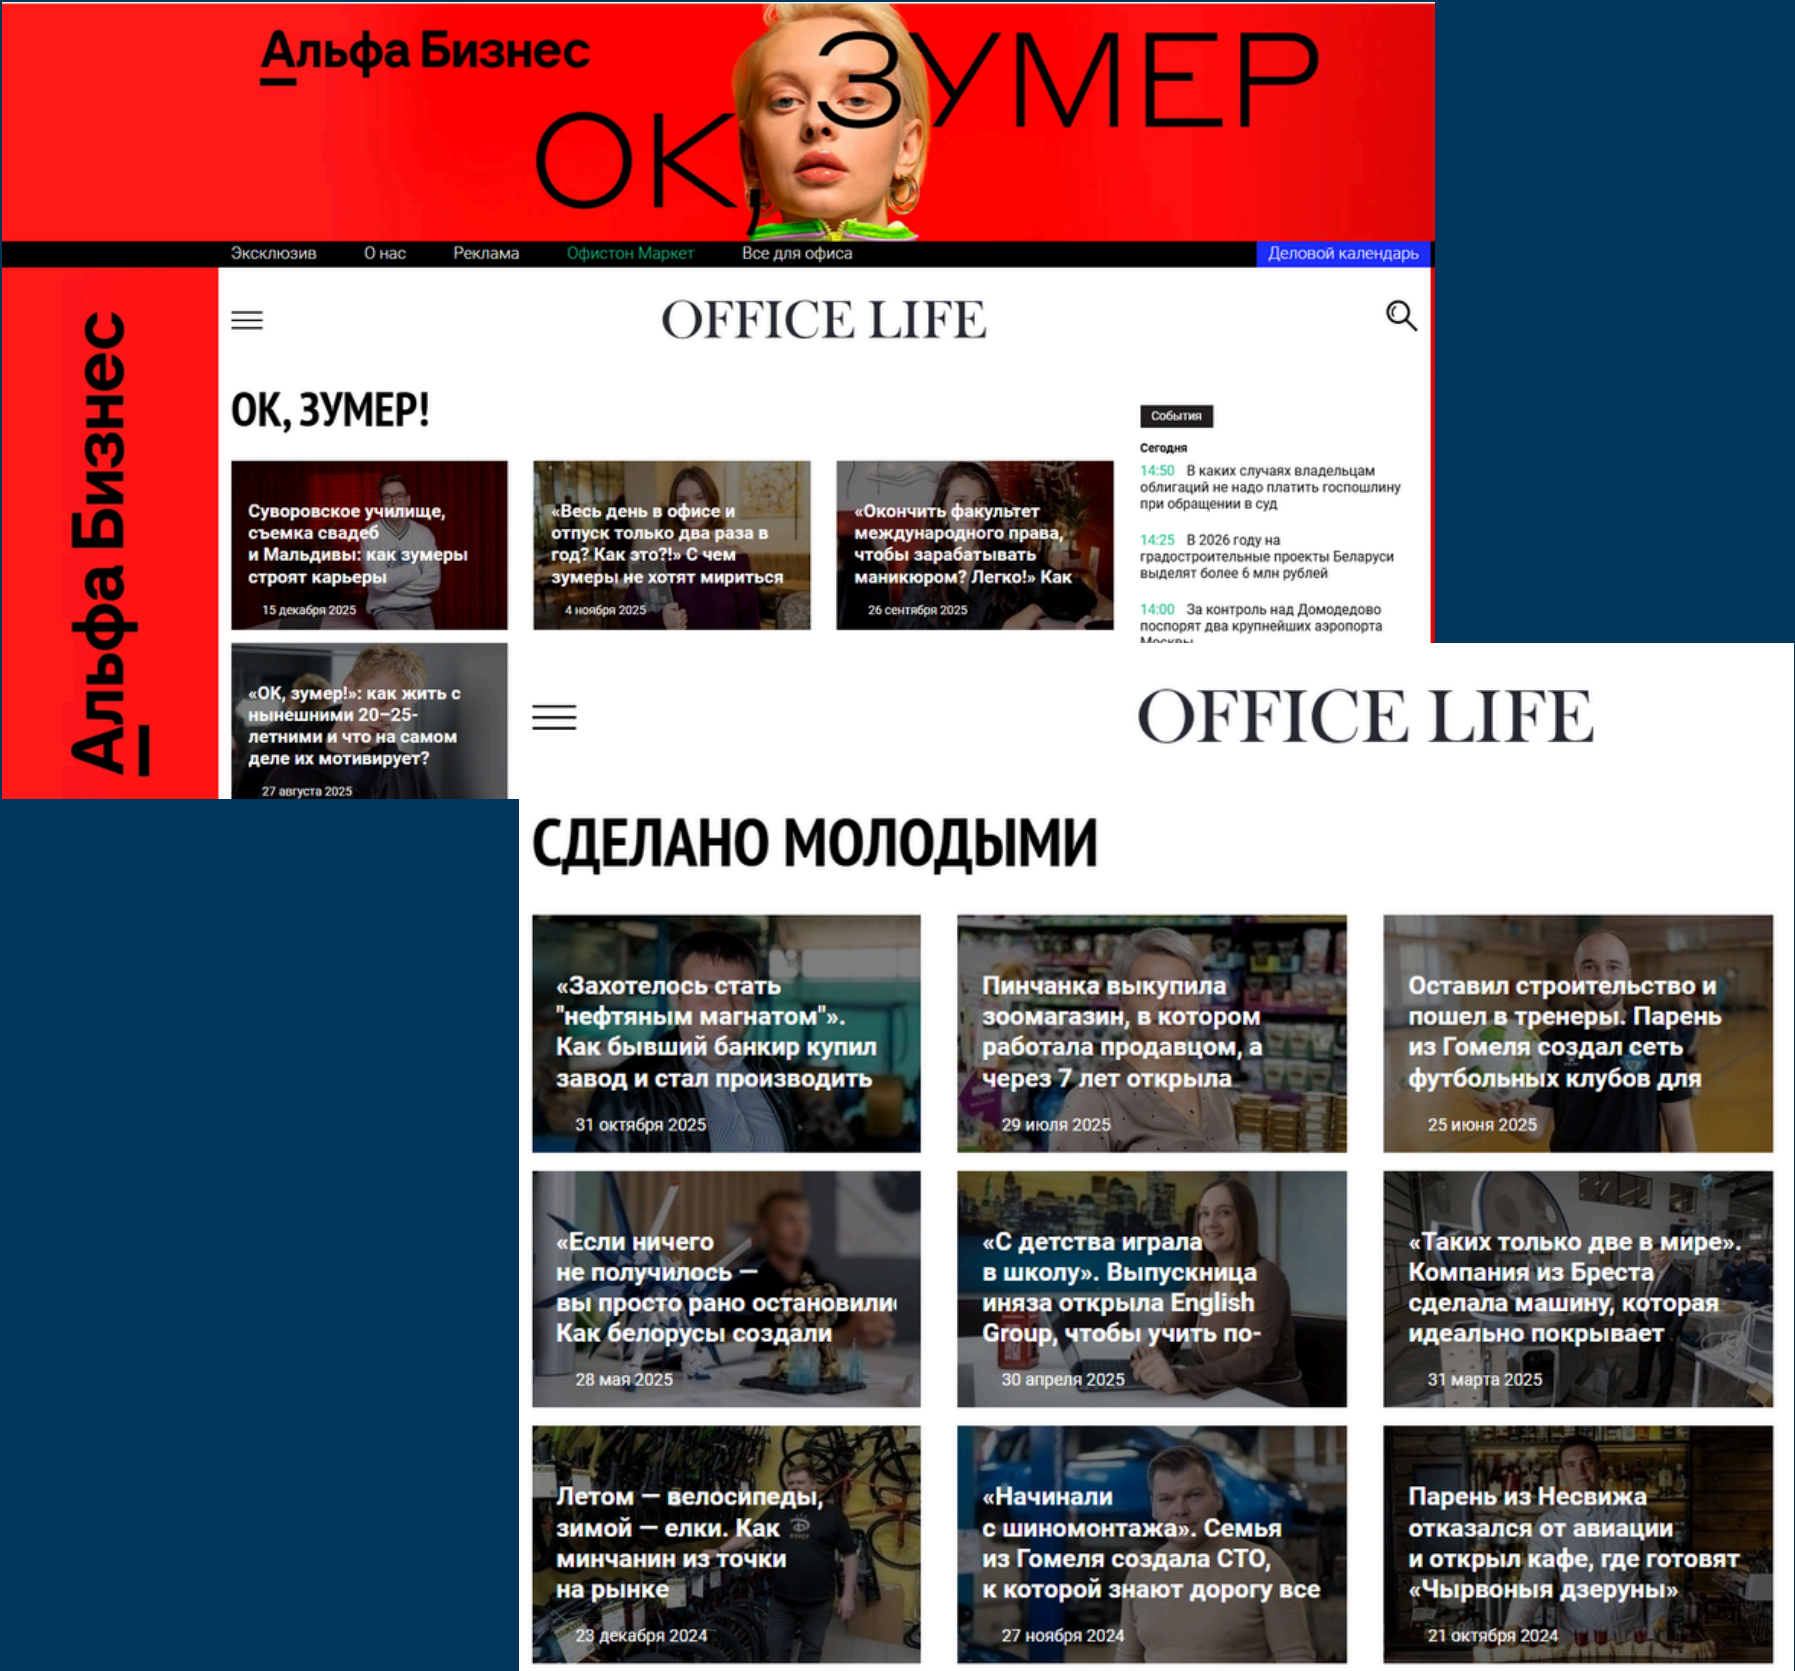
Альфа Бизнес

ОК, ЗУМЕР

Эксклюзив О нас Реклама Офистон Маркет Все для офиса Деловой календарь

Альфа Бизнес

OFFICE LIFE

ОК, ЗУМЕР!

Суворовское училище, съемка свадеб и Мальдивы: как зумеры строят карьеры
15 декабря 2025

«Весь день в офисе и отпуск только два раза в год? Как это?!» С чем зумеры не хотят мириться
4 ноября 2025

«Окончить факультет международного права, чтобы зарабатывать маникюром? Легко!» Как
26 сентября 2025

События
Сегодня
14:50 В каких случаях владельцам облигаций не надо платить госпошлину при обращении в суд
14:25 В 2026 году на градостроительные проекты Беларуси выделят более 6 млн рублей
14:00 За контроль над Домодедово поспорят два крупнейших аэропорта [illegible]

«ОК, зумер!»: как жить с нынешними 20–25-летними и что на самом деле их мотивирует?
27 августа 2025

OFFICE LIFE

СДЕЛАНО МОЛОДЫМИ

«Захотелось стать "нефтяным магнатом"». Как бывший банкир купил завод и стал производить
31 октября 2025

Пинчанка выкупила зоомагазин, в котором работала продавцом, а через 7 лет открыла
29 июля 2025

Оставил строительство и пошел в тренеры. Парень из Гомеля создал сеть футбольных клубов для
25 июня 2025

«Если ничего не получилось — вы просто рано остановили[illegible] Как белорусы создали
28 мая 2025

«С детства играла в школу». Выпускница иняза открыла English Group, чтобы учить по-
30 апреля 2025

«Таких только две в мире». Компания из Бреста сделала машину, которая идеально покрывает
31 марта 2025

Летом — велосипеды, зимой — елки. Как минчанин из точки на рынке
23 декабря 2024

«Начинали с шиномонтажа». Семья из Гомеля создала СТО, к которой знают дорогу все
27 ноября 2024

Парень из Несвижа отказался от авиации и открыл кафе, где готовят «Чырвоныя дзеруны»
21 октября 2024